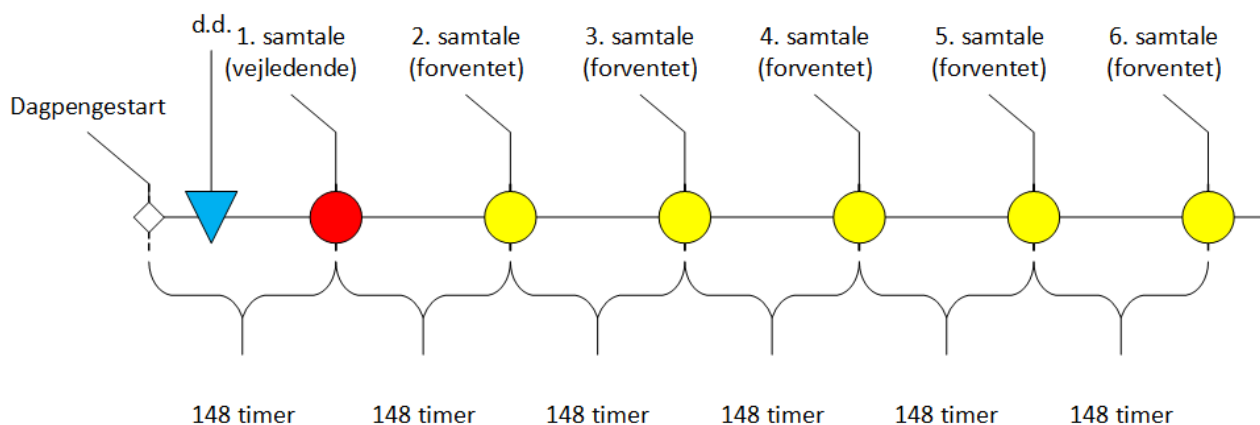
d.d.

Dagpengestart

1. samtale (vejledende)

2. samtale (forventet)

3. samtale (forventet)

4. samtale (forventet)

5. samtale (forventet)

6. samtale (forventet)

148 timer

148 timer

148 timer

148 timer

148 timer

148 timer